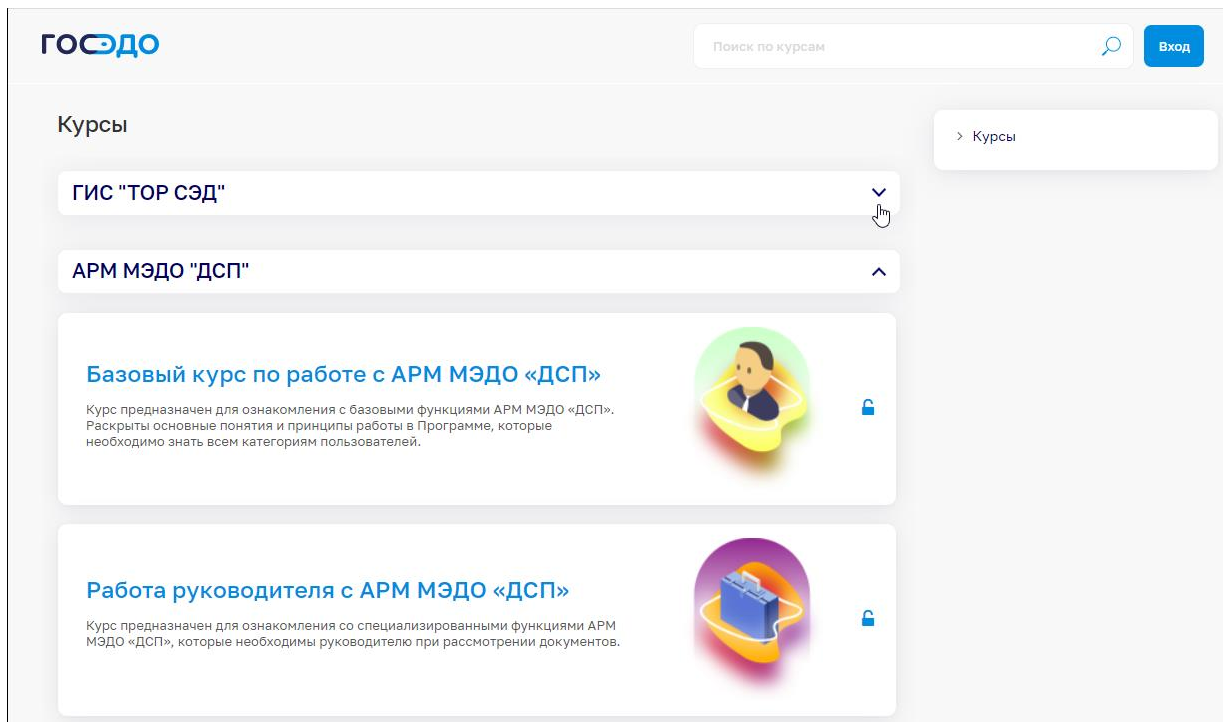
ГОСЭДО

Поиск по курсам

Вход

Курсы

> Курсы

ГИС "ТОР СЭД"

АРМ МЭДО "ДСП"

Базовый курс по работе с АРМ МЭДО «ДСП»

Курс предназначен для ознакомления с базовыми функциями АРМ МЭДО «ДСП». Раскрыты основные понятия и принципы работы в Программе, которые необходимо знать всем категориям пользователей.

Работа руководителя с АРМ МЭДО «ДСП»

Курс предназначен для ознакомления со специализированными функциями АРМ МЭДО «ДСП», которые необходимы руководителю при рассмотрении документов.